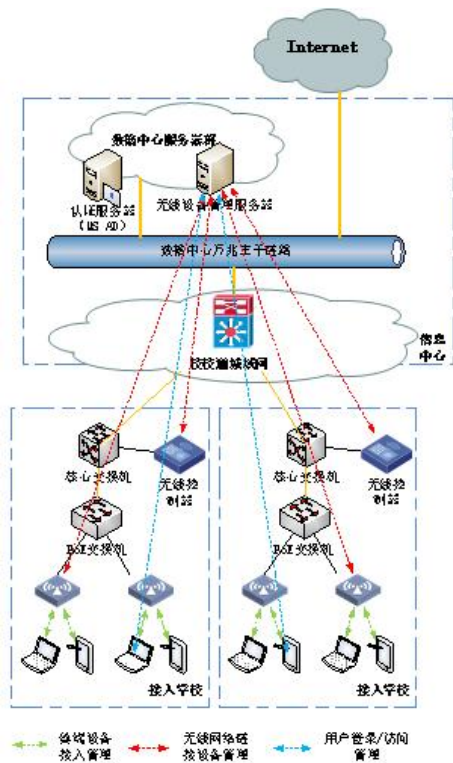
Internet

数据中心服务器群

认证服务器
(MS AD)

无线设备管理服务器

数据中心万兆主干链路

校校通城域网

信息中心

核心交换机

无线控制器

POE交换机

接入学校

核心交换机

无线控制器

POE交换机

接入学校

终端设备接入管理

无线网络链接设备管理

用户登录/访问管理